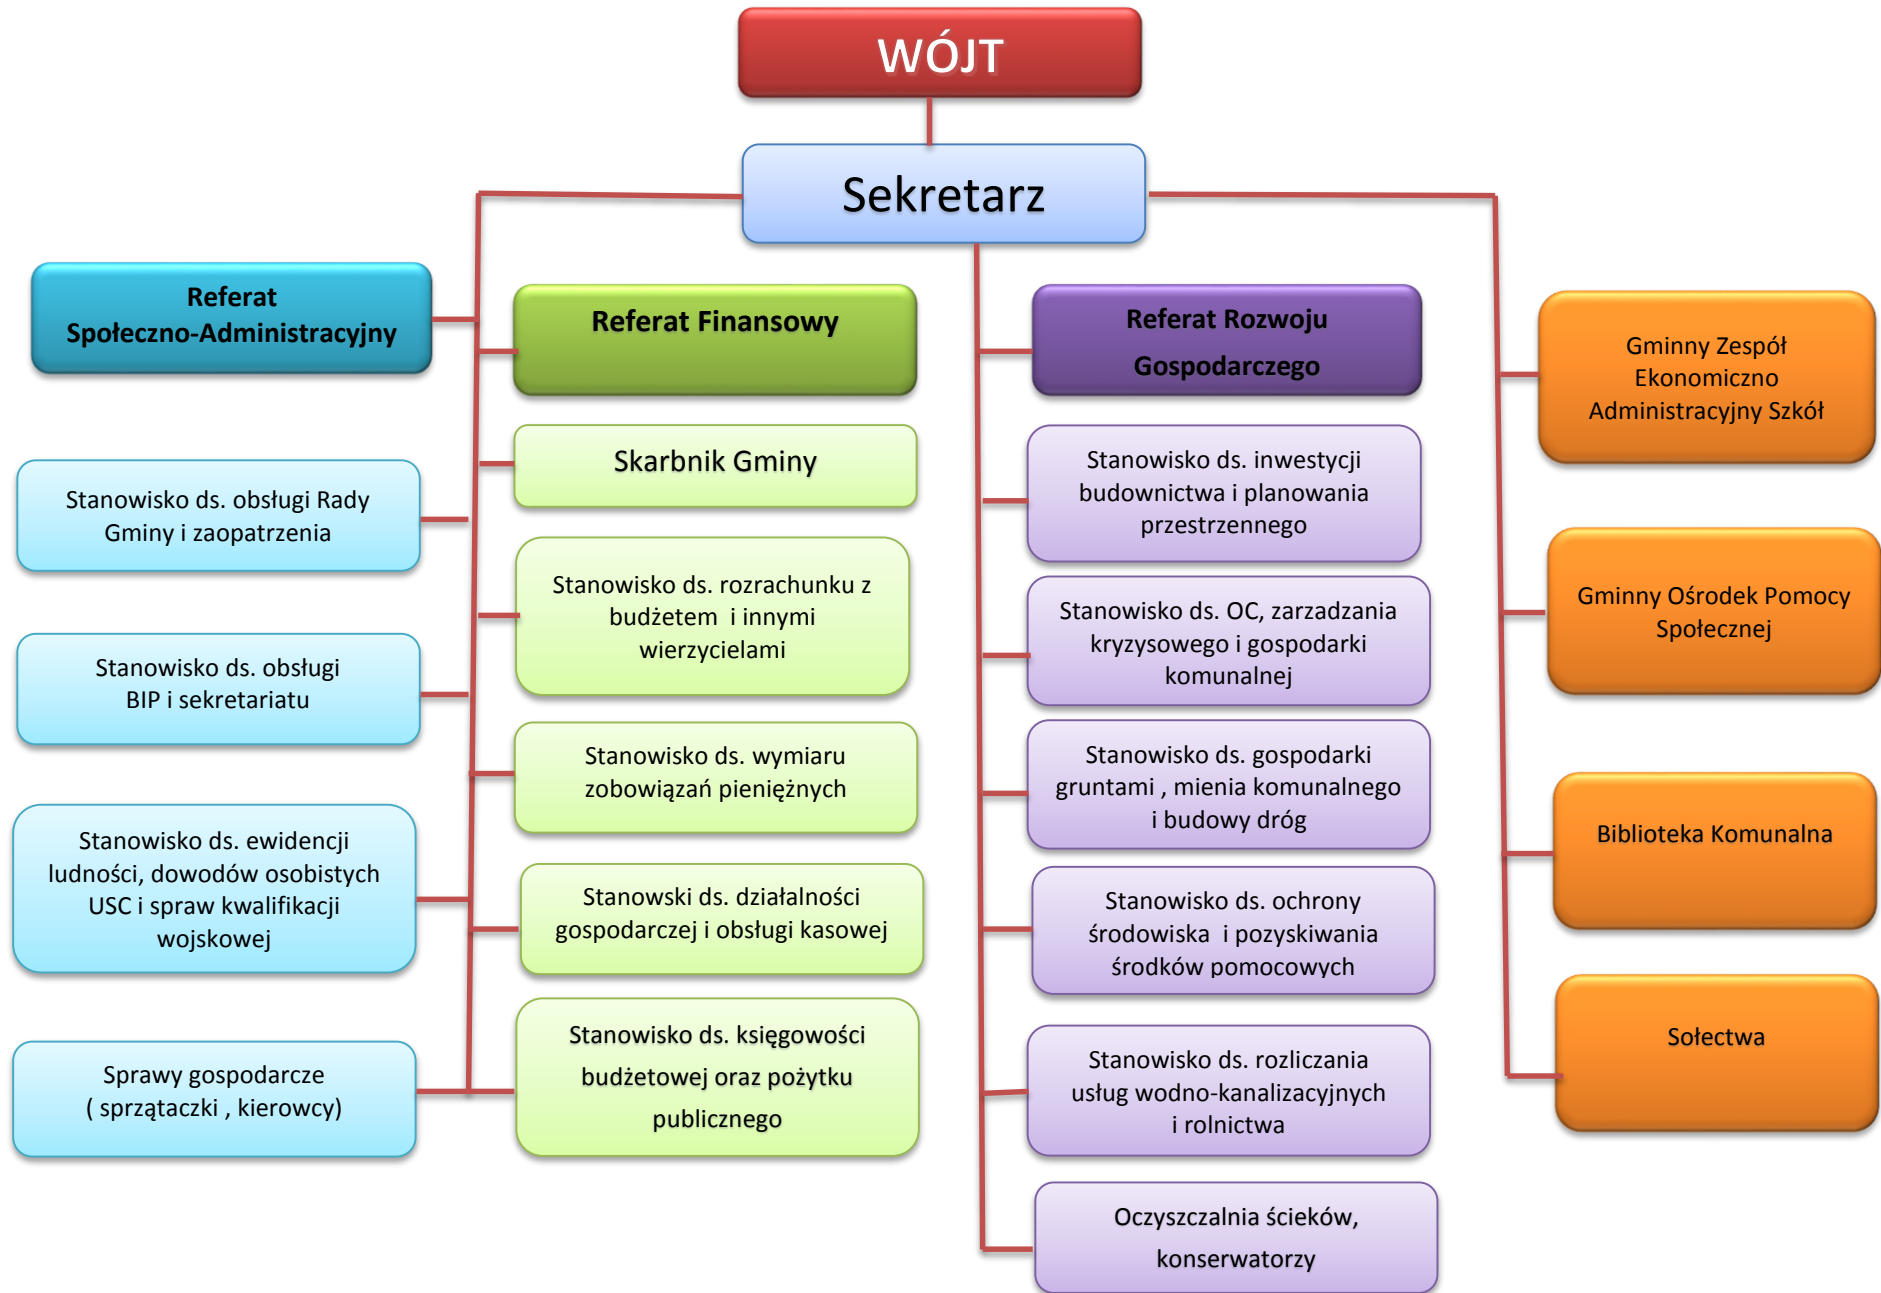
WÓJT

Sekretarz

Referat Społeczno-Administracyjny

Stanowisko ds. obsługi Rady Gminy i zaopatrzenia

Stanowisko ds. obsługi BIP i sekretariatu

Stanowisko ds. ewidencji ludności, dowodów osobistych USC i spraw kwalifikacji wojskowej

Sprawy gospodarcze ( sprzątaczki , kierowcy)

Referat Finansowy

Skarbnik Gminy

Stanowisko ds. rozrachunku z budżetem i innymi wierzycielami

Stanowisko ds. wymiaru zobowiązań pieniężnych

Stanowski ds. działalności gospodarczej i obsługi kasowej

Stanowisko ds. księgowości budżetowej oraz pożytku publicznego

Referat Rozwoju Gospodarczego

Stanowisko ds. inwestycji budownictwa i planowania przestrzennego

Stanowisko ds. OC, zarzadzania kryzysowego i gospodarki komunalnej

Stanowisko ds. gospodarki gruntami , mienia komunalnego i budowy dróg

Stanowisko ds. ochrony środowiska i pozyskiwania środków pomocowych

Stanowisko ds. rozliczania usług wodno-kanalizacyjnych i rolnictwa

Oczyszczalnia ścieków, konserwatorzy

Gminny Zespół Ekonomiczno Administracyjny Szkół

Gminny Ośrodek Pomocy Społecznej

Biblioteka Komunalna

Sołectwa